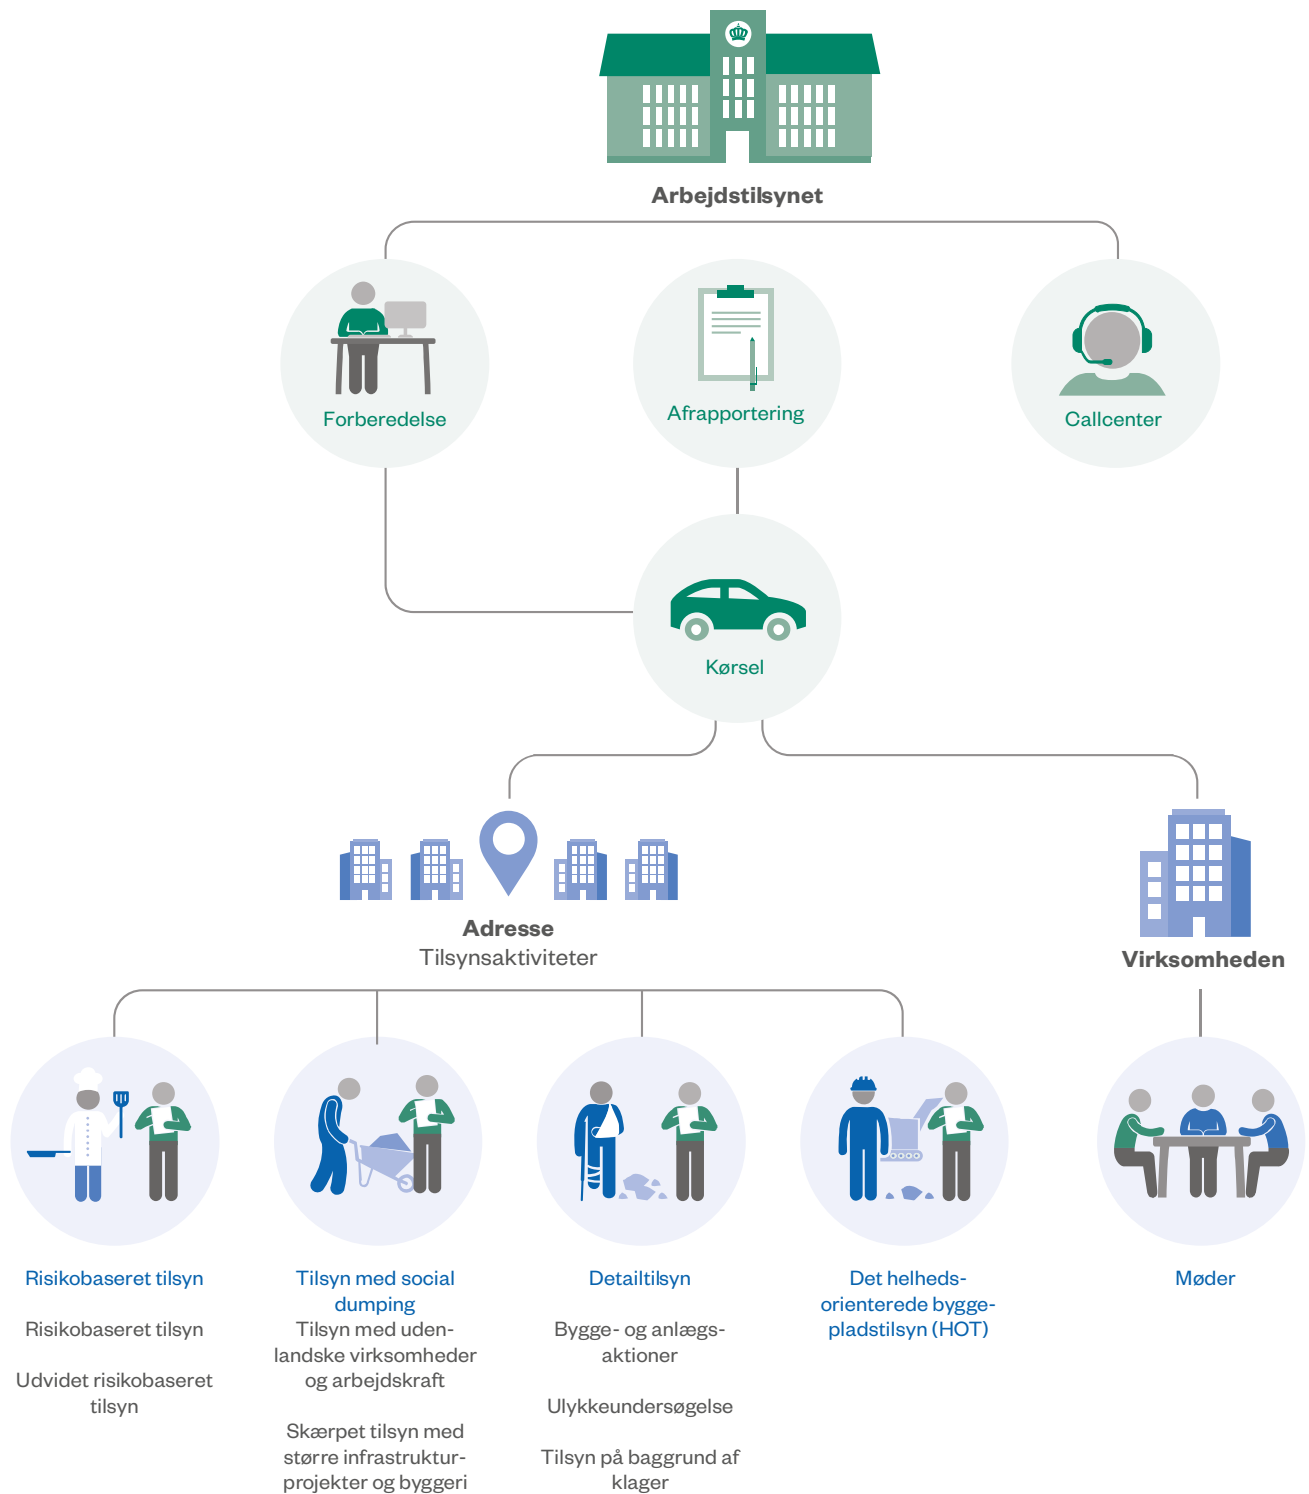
Arbejdstilsynet

Forberedelse

Afrapportering

Callcenter

Kørsel

Adresse
Tilsynsaktiviteter

Virksomheden

Risikobaseret tilsyn

Risikobaseret tilsyn

Udvidet risikobaseret tilsyn

Tilsyn med social dumping

Tilsyn med udenlandske virksomheder og arbejdskraft

Skærpet tilsyn med større infrastrukturprojekter og byggeri

Detailtilsyn

Bygge- og anlægsaktioner

Ulykkeundersøgelse

Tilsyn på baggrund af klager

Det helhedsorienterede byggepladstilsyn (HOT)

Møder